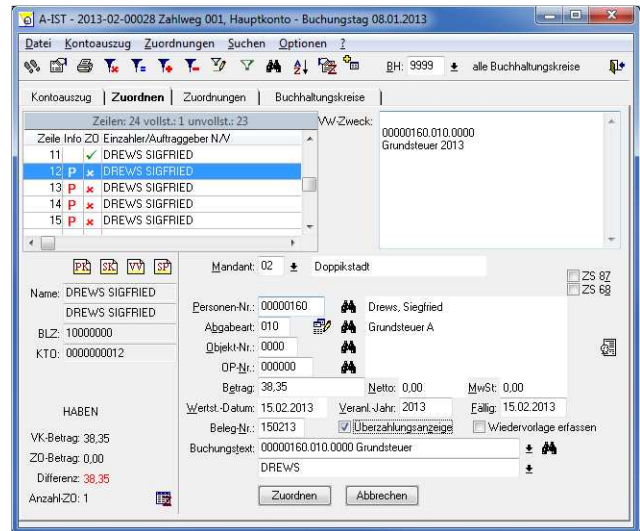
A-IST - 2013-02-00028 Zahlweg 01, Hauptkonto - Buchungstag 08.01.2013

Datei Kontoauszug Zuordnungen Suchen Optionen ?

BH: 9999 alle Buchhaltungskreise

Kontoauszug | Zuordnen | Zuordnungen | Buchhaltungskreise

Zeilen: 24 vollst.: 1 unvollst.: 23

| Zeile | Info | ZO | Einzahler/Auftraggeber N/V |
|---|---|---|---|
| 11 | | ✓ | DREWS SIGFRIED |
| 12 | P | x | DREWS SIGFRIED |
| 13 | P | x | DREWS SIGFRIED |
| 14 | P | x | DREWS SIGFRIED |
| 15 | P | x | DREWS SIGFRIED |

VW-Zweck:

00000160.010.0000
Grundsteuer 2013

PK SK VV SP

Mandant: 02 Doppikstadt

ZS 87
ZS 68

Name: DREWS SIGFRIED
DREWS SIGFRIED
BLZ: 10000000
KTO: 0000000012

Personen-Nr.: 00000160 Drews, Siegfried
Abgabeart: 010 Grundsteuer A
Objekt-Nr.: 0000
OP-Nr.: 000000
Betrag: 38,35 Netto: 0,00 MwSt: 0,00
Wertst.-Datum: 15.02.2013 Veranl.-Jahr: 2013 Fällig: 15.02.2013
Beleg-Nr.: 150213 Überzahlungsanzeige Wiedervorlage erfassen
Buchungstext: 00000160.010.0000 Grundsteuer
DREWS

HABEN

VK-Betrag: 38,35
ZO-Betrag: 0,00
Differenz: 38,35
Anzahl-ZO: 1

Zuordnen Abbrechen